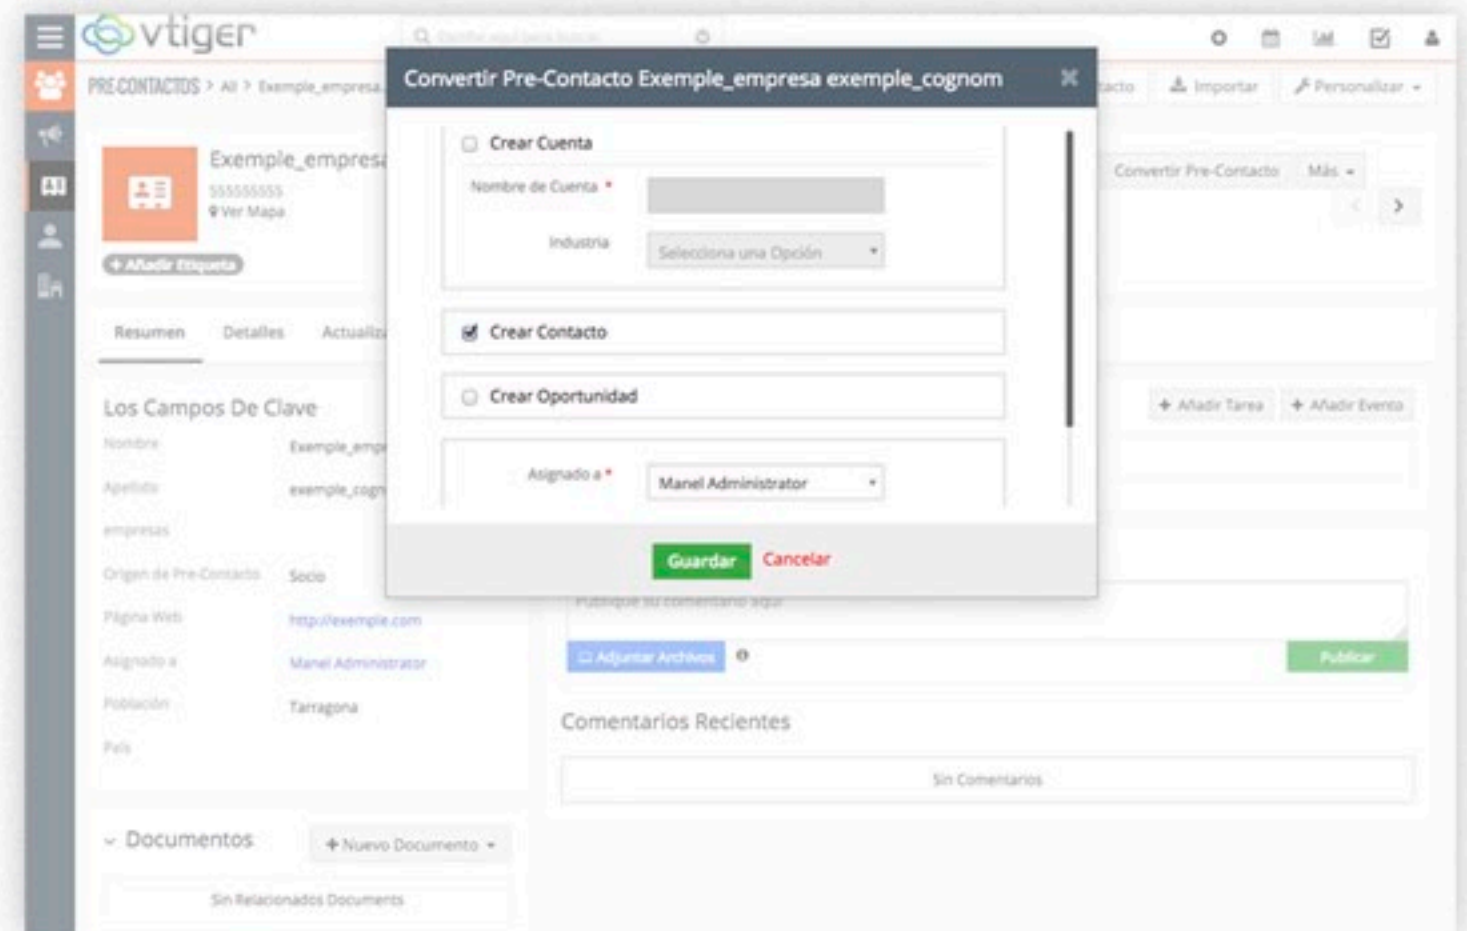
vtiger

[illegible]

PRE-CONTACTOS > All > Exemple_empresa

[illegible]tacto  Importar  Personalizar

Exemple_empresa
555555555
Ver Mapa

+ Añadir Etiqueta

Convertir Pre-Contacto  Más

Resumen  Detalles  Actualiza

Los Campos De Clave

| | |
|---|---|
| Nombre | Exemple_emp |
| Apellido | exemple_cogn |
| empresas | |
| Origen de Pre-Contacto | Socio |
| Página Web | http://exemple.com |
| Asignado a | Manel Administrator |
| Población | Tarragona |
| País | |

+ Añadir Tarea  + Añadir Evento

Publique su comentario aquí

Adjuntar Archivos  Publicar

Comentarios Recientes

Sin Comentarios

Documentos  + Nuevo Documento

Sin Relacionados Documents

Convertir Pre-Contacto Exemple_empresa exemple_cognom

Crear Cuenta

Nombre de Cuenta *

Industria  Selecciona una Opción

Crear Contacto

Crear Oportunidad

Asignado a *  Manel Administrator

Guardar  Cancelar